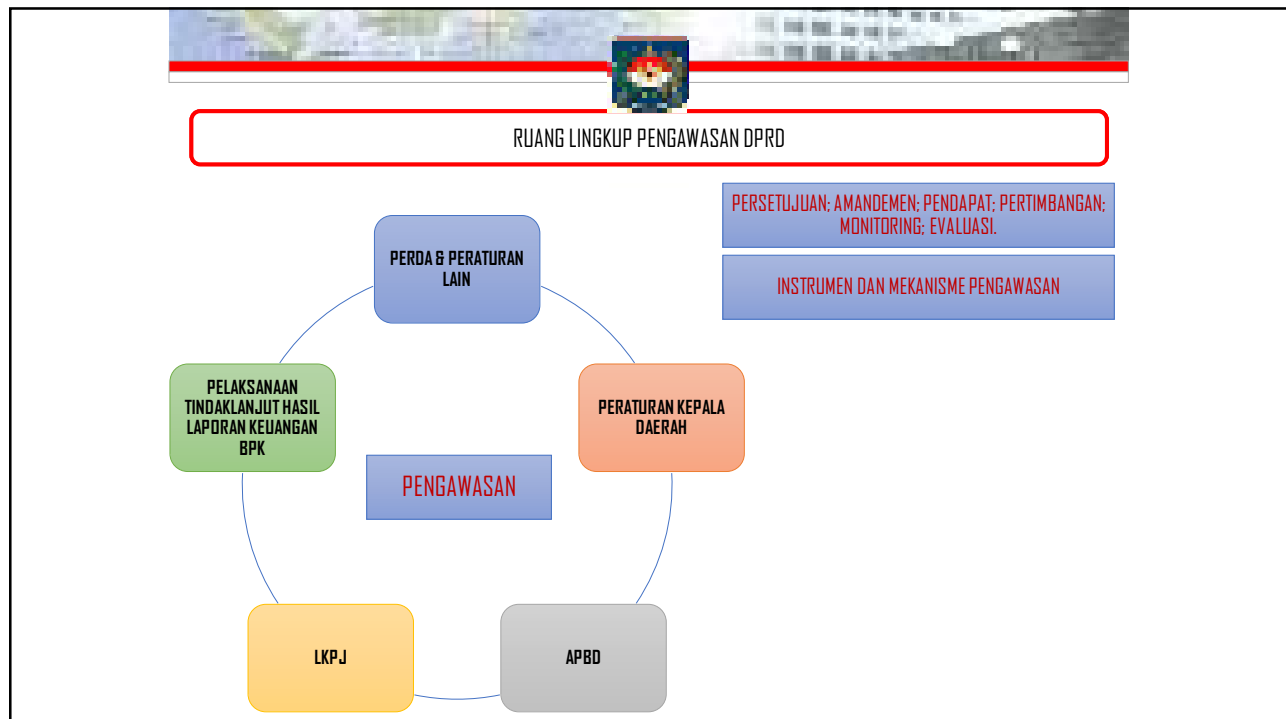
RUANG LINGKUP PENGAWASAN DPRD

PERSETUJUAN; AMANDEMEN; PENDAPAT; PERTIMBANGAN; MONITORING; EVALUASI.

INSTRUMEN DAN MEKANISME PENGAWASAN

PERDA & PERATURAN LAIN

PERATURAN KEPALA DAERAH

APBD

LKPJ

PELAKSANAAN TINDAKLANJUT HASIL LAPORAN KEUANGAN BPK

PENGAWASAN